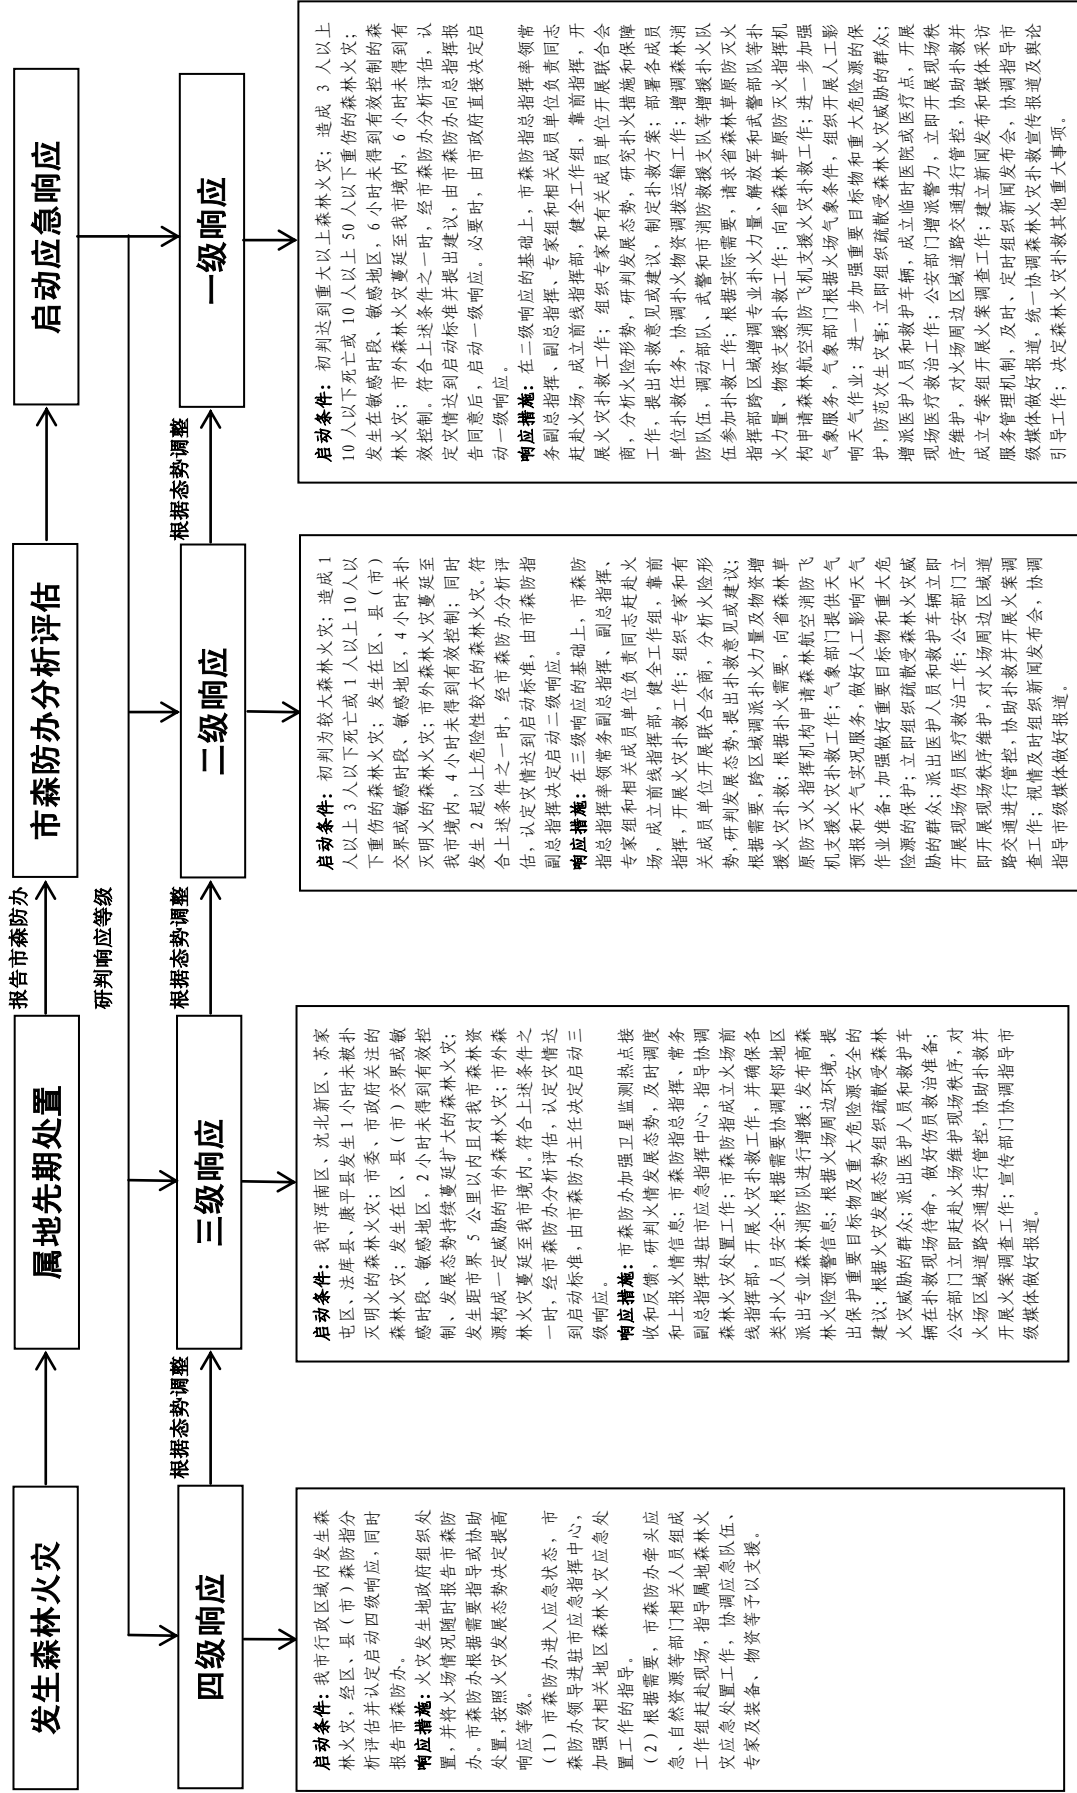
发生森林火灾

属地先期处置

报告市森防办

市森防办分析评估

研判响应等级

启动应急响应

四级响应

根据态势调整

三级响应

根据态势调整

二级响应

根据态势调整

一级响应

启动条件：我市行政区域内发生森林火灾，经区、县（市）森防指分析评估并认定启动四级响应，同时报告市森防办。

响应措施：火灾发生地政府组织处置，并将火场情况随时报告市森防办。市森防办根据需要指导或协助处置，按照火灾发展态势决定提高响应等级。

（1）市森防办进入应急状态，市森防办领导进驻市应急指挥中心，加强对相关地区森林火灾应急处置工作的指导。

（2）根据需要，市森防办牵头应急、自然资源等部门相关人员组成工作组赶赴现场，指导属地森林火灾应急处置工作，协调应急队伍、专家及装备、物资等予以支援。

启动条件：我市浑南区、沈北新区、苏家屯区、法库县、康平县发生1小时未被扑灭明火的森林火灾；市委、市政府关注的森林火灾；发生在区、县（市）交界或敏感时段、敏感地区，2小时未得到有效控制、发展态势持续蔓延扩大的森林火灾；发生距市界5公里以内且对我市森林资源构成一定威胁的市外森林火灾；市外森林火灾蔓延至我市境内。符合上述条件之一时，经市森防办分析评估，认定灾情达到启动标准，由市森防办主任决定启动三级响应。

响应措施：市森防办加强卫星监测热点接收和反馈，研判火情发展态势，及时调度和上报火情信息；市森防指总指挥、常务副总指挥进驻市应急指挥中心，指导协调森林火灾处置工作；市森防指派出工作组赶赴火场前线指挥部，开展火灾扑救工作，并确保各类扑火人员安全；根据需要协调相邻地区派出专业森林消防队进行增援；发布高森林火险预警信息；根据火场周边环境，提出保护重要目标物及重大危险源安全的建议；根据火灾发展态势组织疏散受森林火灾威胁的群众；派出医护人员和救护车辆赶赴现场待命，做好伤员救治准备；公安部门立即赶赴火场维护现场秩序，对火场区域道路交通进行管控，协助扑救并开展火案调查工作；宣传部门协调指导市级媒体做好报道。

启动条件：初判为较大森林火灾；造成1人以上3人以下死亡或1人以上10人以下重伤的森林火灾；发生在区、县（市）交界或敏感时段、敏感地区，4小时未扑灭明火的森林火灾；市外森林火灾蔓延至我市境内，4小时未得到有效控制；同时发生2起以上危险性较大的森林火灾。符合上述条件之一时，经市森防办分析评估，认定灾情达到启动标准，由市森防指副总指挥决定启动二级响应。

响应措施：在三级响应的基础上，市森防指总指挥率领常务副总指挥，副总指挥，专家组和相关成员单位负责同志赶赴火场，成立前线指挥部，健全工作组，靠前指挥，开展火灾扑救工作；组织专家和有关成员单位开展联合会商，分析火险形势，研判发展态势，提出扑救意见或建议；根据需要，跨区域调派扑火力量及物资增援火灾扑救；根据扑火需要，向省森林草原防灭火指挥部申请森林航空消防飞机支援火灾扑救工作；气象部门提供天气预报和天气实况服务，做好人工影响天气作业准备；加强做好重要目标物和重大危险源的保护；立即组织疏散受森林火灾威胁的群众；派出医护人员和救护车辆立即开展现场伤员医疗救治工作；公安部门立即开展现场秩序维护，对火场周边区域道路交通进行管控，协助扑救并开展火案调查工作；视情及时组织新闻发布会，协调指导市级媒体做好报道。

启动条件：初判达到重大以上森林火灾；造成3人以上10人以下死亡或10人以上50人以下重伤的森林火灾；发生在敏感时段、敏感地区，6小时未得到有效控制的森林火灾；市外森林火灾蔓延至我市境内，6小时未得到有效控制。符合上述条件之一时，经市森防办分析评估，认定灾情达到启动标准并提出建议，由市森防办向总指挥报告同意后，启动一级响应。必要时，由市政府直接决定启动一级响应。

响应措施：在二级响应的基础上，市森防指总指挥率领常务副总指挥、副总指挥、专家组和相关成员单位负责同志赶赴火场，成立前线指挥部，健全工作组，靠前指挥，开展火灾扑救工作；组织专家和有关成员单位开展联合会商，分析火险形势，研判发展态势，研究扑火措施和保障工作，提出扑救意见或建议，制定扑救方案；部署各成员单位扑救任务，协调扑火物资调拨运输工作；增调森林消防队伍、调动部队、武警和市消防救援支队等增援扑火队伍参加扑救工作；根据实际需要，请求省森林草原防灭火指挥部跨区域增调专业扑火力量、解放军和武警部队扑火力量、物资支援扑救工作；向省森林草原防灭火指挥机构申请森林航空消防飞机支援火灾扑救工作；进一步加强气象服务，气象部门根据火场气象条件，组织开展人工影响天气作业；进一步加强重要目标物和重大危险源的保护，防范次生灾害；立即组织疏散受森林火灾威胁的群众；增派医护人员和救护车辆，成立临时医院或医疗点，开展现场医疗救治工作；公安部门增派警力，立即开展现场秩序维护，对火场周边区域道路交通进行管控，协助扑救并成立专案组开展火案调查工作；建立新闻发布和媒体采访服务管理机制，及时、定时组织新闻发布会，协调指导市级媒体做好报道，统一协调森林火灾扑救宣传报道及舆论引导工作；决定森林火灾扑救其他重大事项。